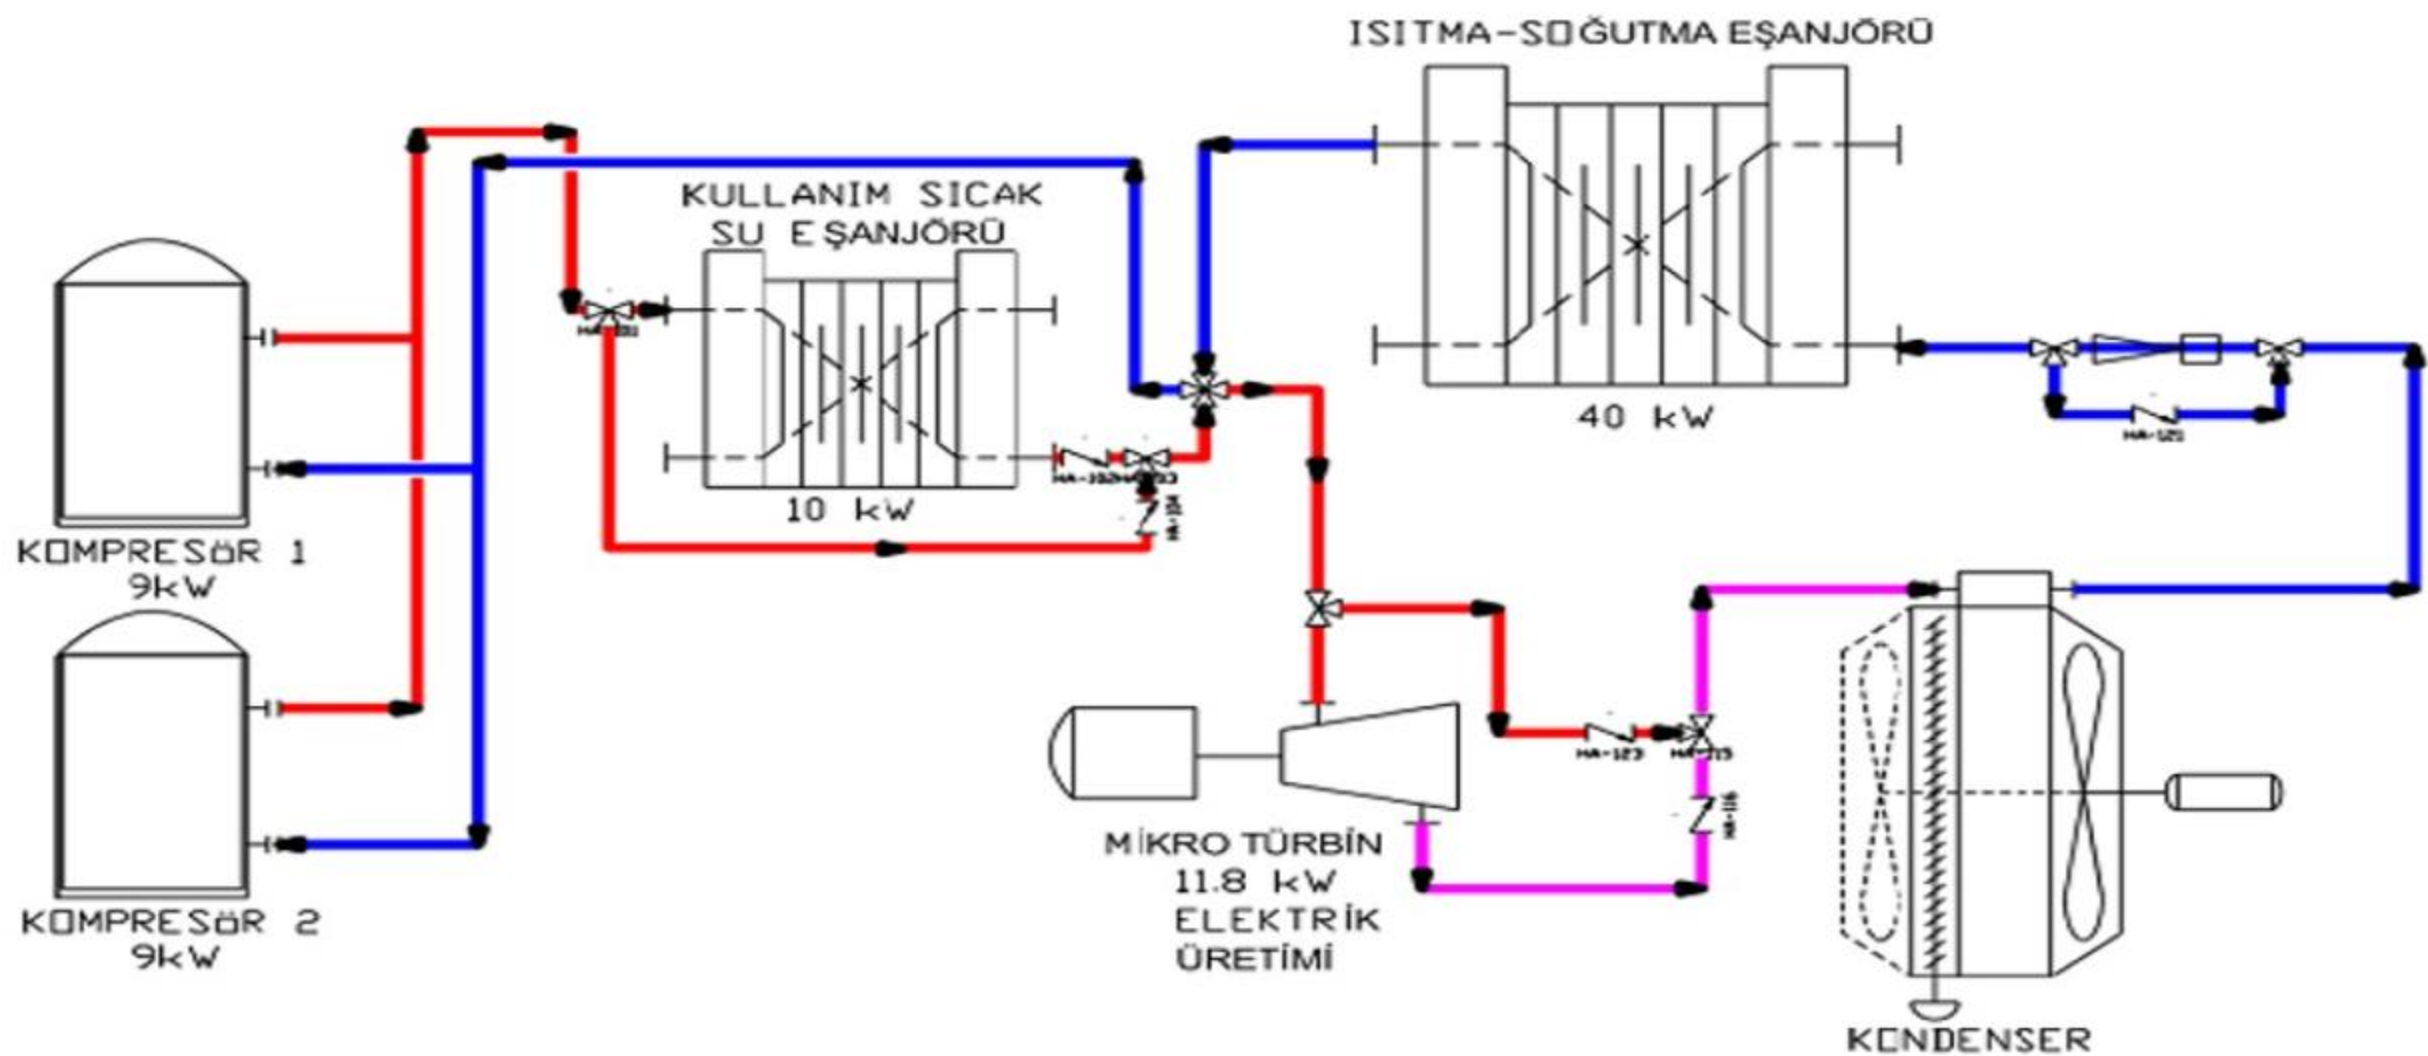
ISITMA-SOĞUTMA EŞANJÖRÜ

KULLANIM SICAK SU EŞANJÖRÜ

HA-101

40 kW

HA-121

HA-102 HA-103

HA-104

10 kW

KOMPRESÖR 1
9kW

KOMPRESÖR 2
9kW

HA-123 HA-115

HA-116

MİKRO TÜRBİN
11.8 kW
ELEKTRİK
ÜRETİMİ

KONDENSER